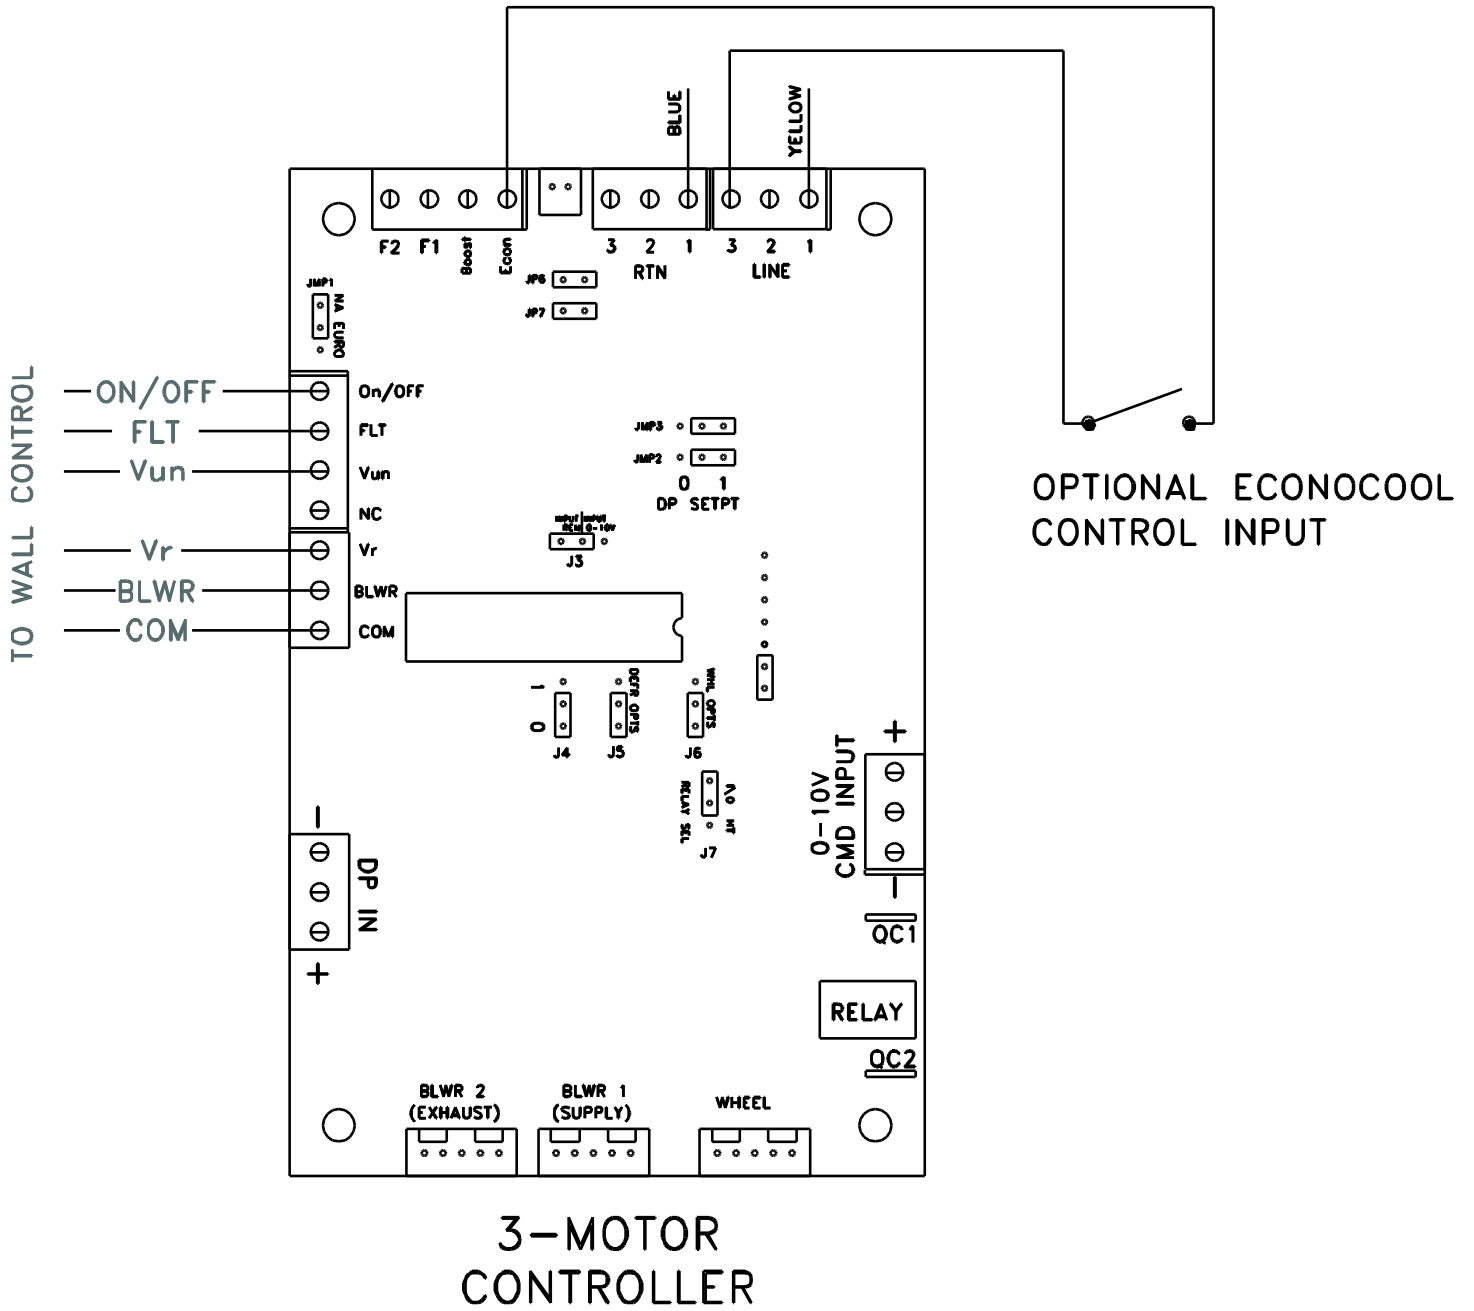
BLUE
YELLOW

F2 F1 Boost Econ
3 2 1
RTN
3 2 1
LINE

JP6
JP7
JMP1
NA EURO

TO WALL CONTROL
ON/OFF
FLT
Vun
Vr
BLWR
COM

On/OFF
FLT
Vun
NC
Vr
BLWR
COM

JMP3
JMP2
0 1
DP SETPT

OPTIONAL ECONOCOOL CONTROL INPUT

INPUT INPUT
REM 0-10V
J3

0 1
J4
DEFR OPTS
J5
WHL OPTS
J6
RELAY SEL
N.O. NT
J7

+
0-10V CMD INPUT
-
QC1

-
DP IN
+

RELAY
QC2

BLWR 2 (EXHAUST)
BLWR 1 (SUPPLY)
WHEEL

3-MOTOR CONTROLLER